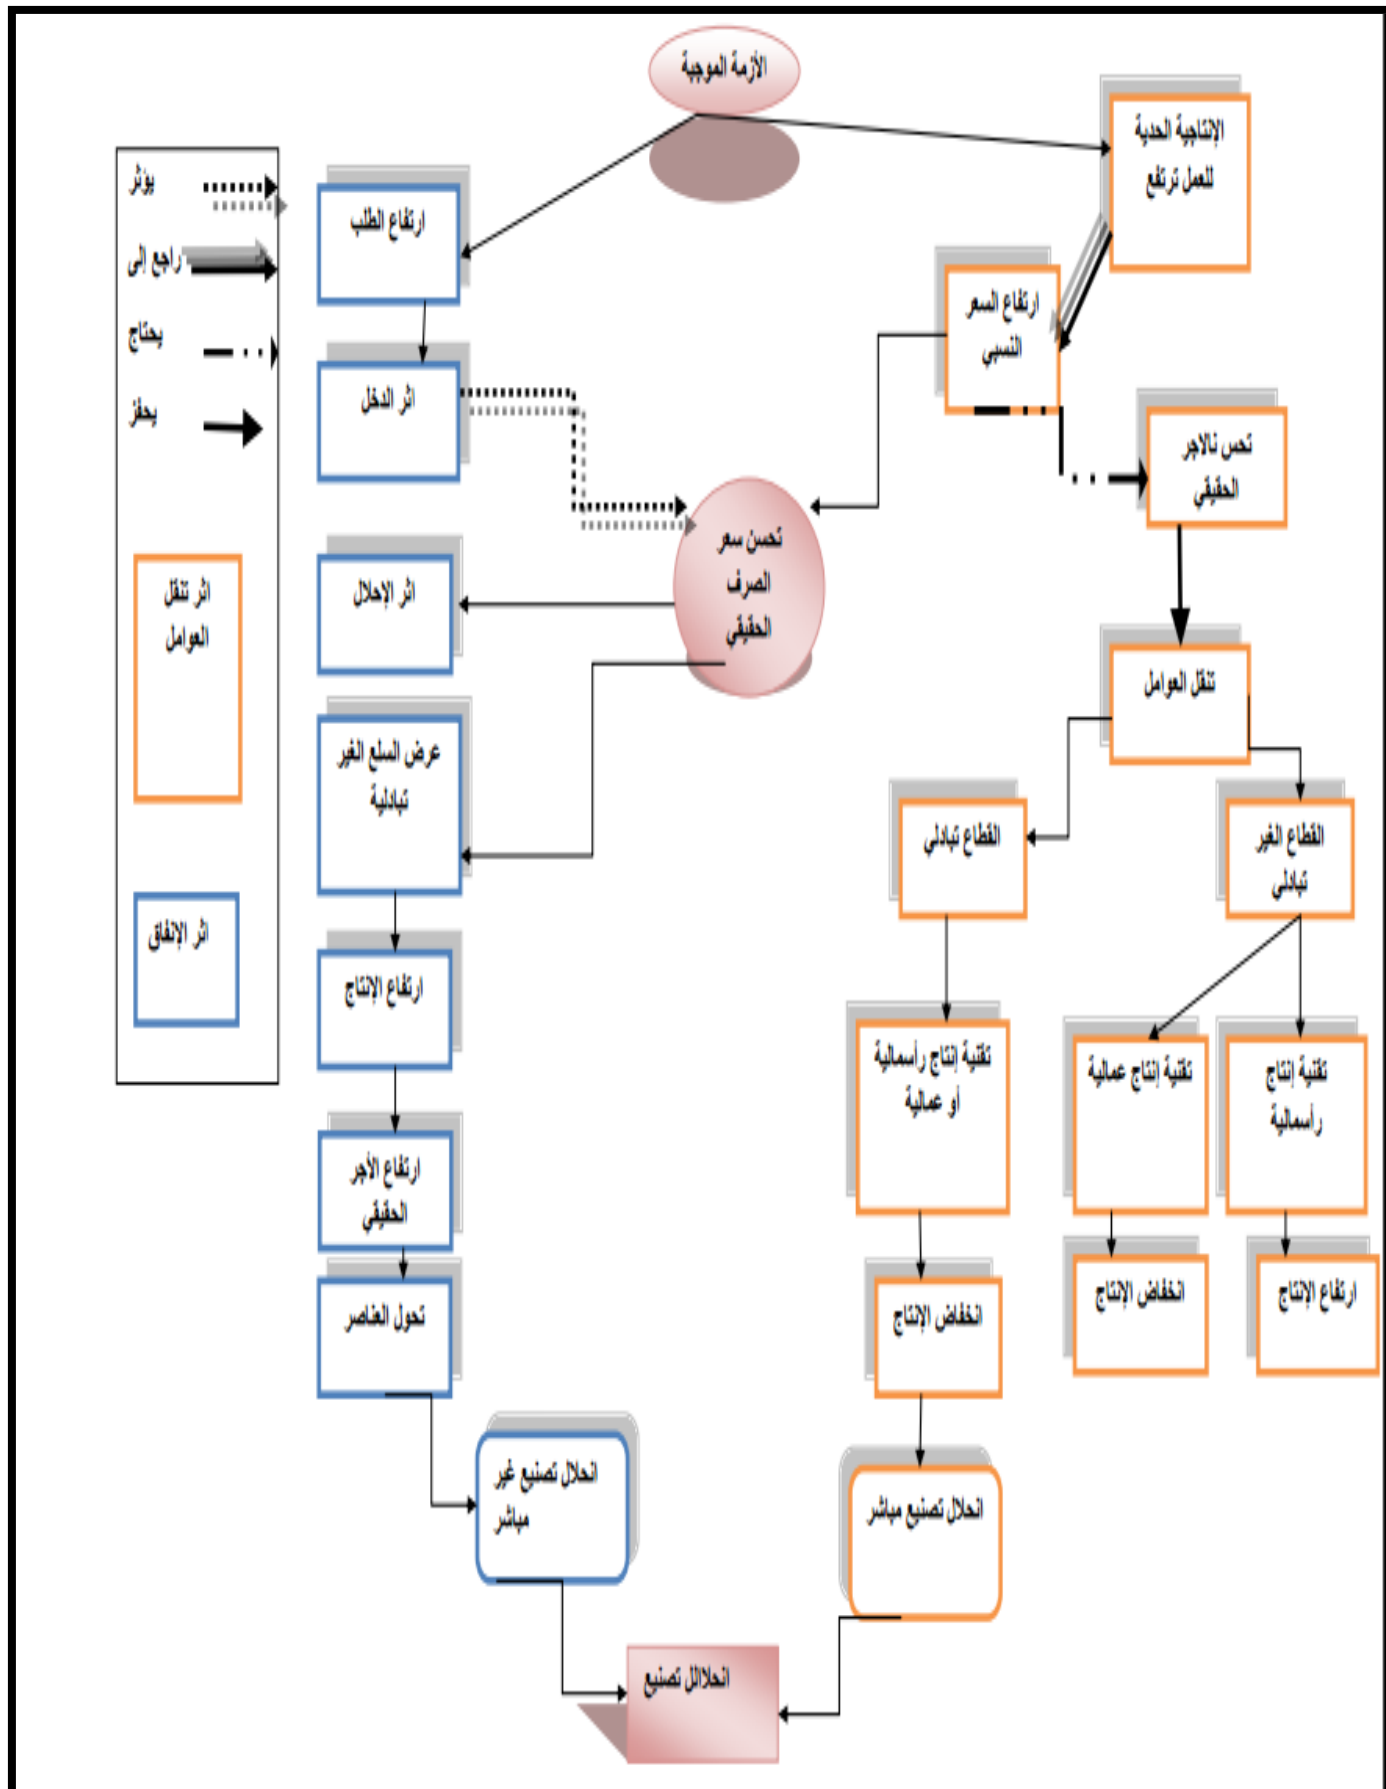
الأزمة الموجبة

يؤثر
راجع إلى
يحتاج
يحفز

اثر تنقل العوامل

اثر الإنفاق

ارتفاع الطلب

اثر الدخل

اثر الإحلال

عرض السلع الغير تبادلية

ارتفاع الإنتاج

ارتفاع الأجر الحقيقي

تحول العناصر

انحلال تصنيع غير مباشر

الإنتاجية الحدية للعمل ترتفع

ارتفاع السعر النسبي

تحس نالاجر الحقيقي

تحسن سعر الصرف الحقيقي

تنقل العوامل

القطاع تبادلي

القطاع الغير تبادلي

تقنية إنتاج رأسمالية أو عمالية

تقنية إنتاج عمالية

تقنية إنتاج رأسمالية

انخفاض الإنتاج

انخفاض الإنتاج

ارتفاع الإنتاج

انحلال تصنيع مباشر

انحلال تصنيع